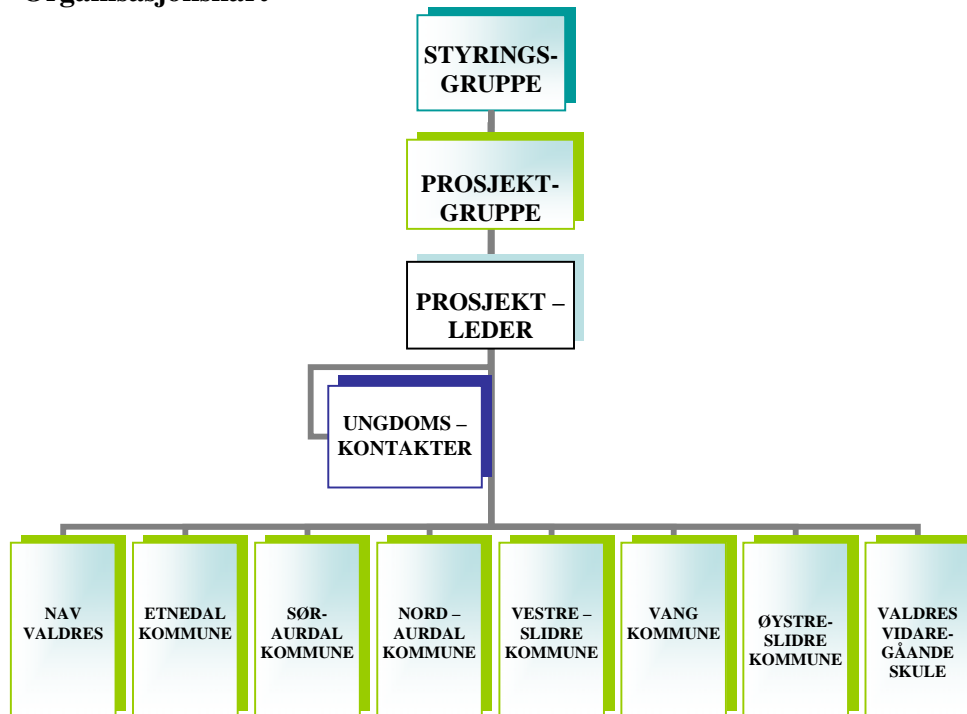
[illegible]

STYRINGS-GRUPPE

PROSJEKT-GRUPPE

PROSJEKT – LEDER

UNGDOMS – KONTAKTER

NAV VALDRES

ETNEDAL KOMMUNE

SØR-AURDAL KOMMUNE

NORD – AURDAL KOMMUNE

VESTRE – SLIDRE KOMMUNE

VANG KOMMUNE

ØYSTRE-SLIDRE KOMMUNE

VALDRES VIDARE-GÅANDE SKULE